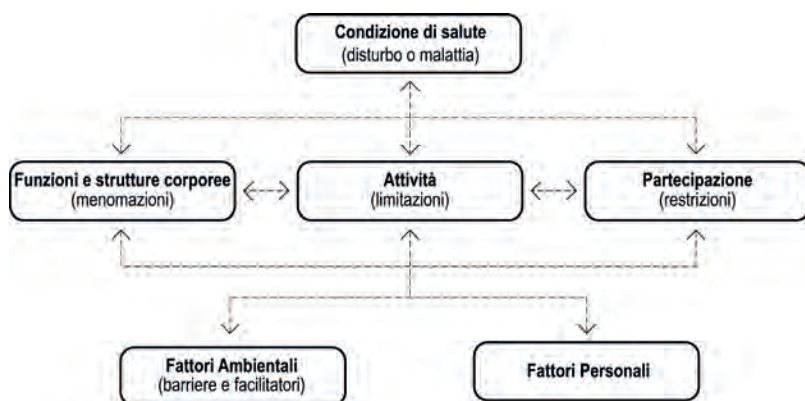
Condizione di salute
(disturbo o malattia)

Funzioni e strutture corporee
(menomazioni)

Attività
(limitazioni)

Partecipazione
(restrizioni)

Fattori Ambientali
(barriere e facilitatori)

Fattori Personali